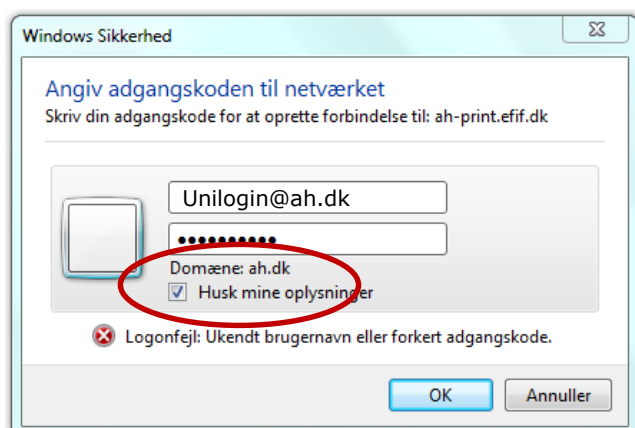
Windows Sikkerhed

Angiv adgangskoden til netværket

Skriv din adgangskode for at oprette forbindelse til: ah-print.efif.dk

Unilogin@ah.dk

•••••••••••

Domæne: ah.dk

Husk mine oplysninger

Logonfejl: Ukendt brugernavn eller forkert adgangskode.

OK

Annuller